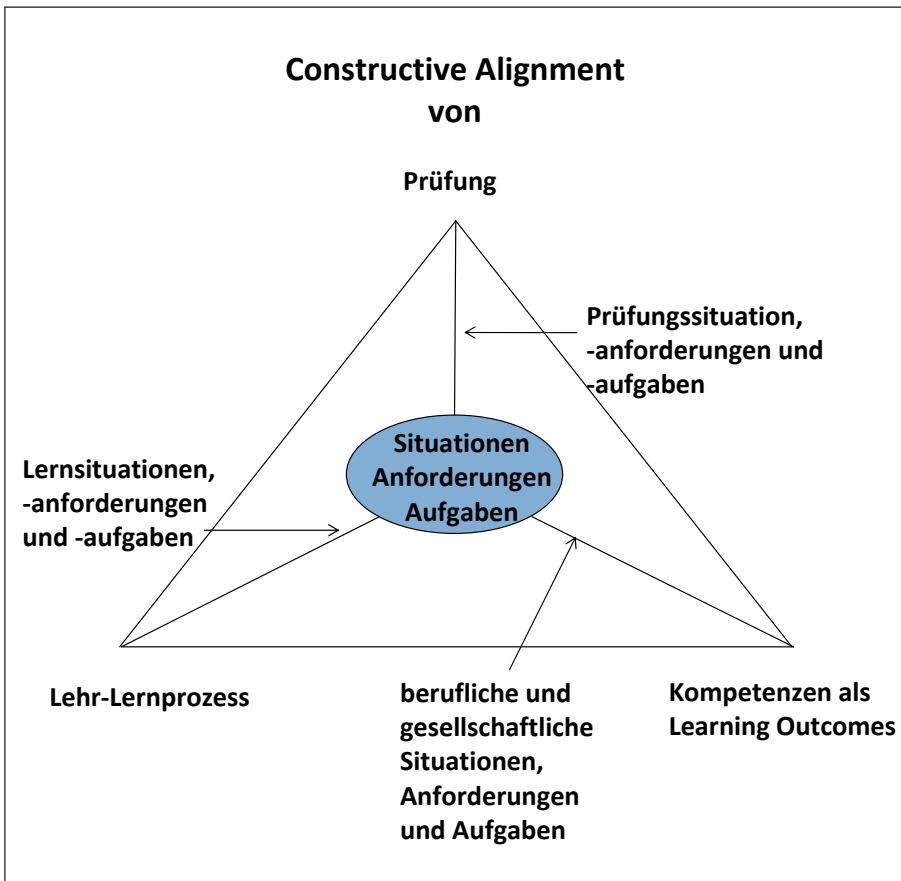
Constructive Alignment
von

Prüfung

Prüfungssituation, -anforderungen und -aufgaben

Situationen
Anforderungen
Aufgaben

Lernsituationen, -anforderungen und -aufgaben

Lehr-Lernprozess

berufliche und gesellschaftliche Situationen, Anforderungen und Aufgaben

Kompetenzen als Learning Outcomes